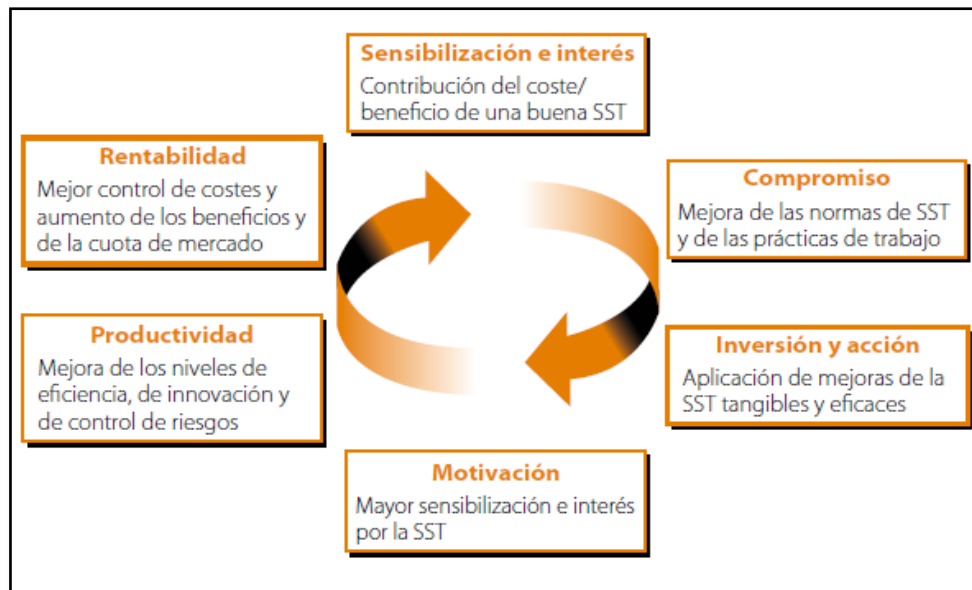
Sensibilización e interés
Contribución del coste/ beneficio de una buena SST

Rentabilidad
Mejor control de costes y aumento de los beneficios y de la cuota de mercado

Compromiso
Mejora de las normas de SST y de las prácticas de trabajo

Productividad
Mejora de los niveles de eficiencia, de innovación y de control de riesgos

Inversión y acción
Aplicación de mejoras de la SST tangibles y eficaces

Motivación
Mayor sensibilización e interés por la SST